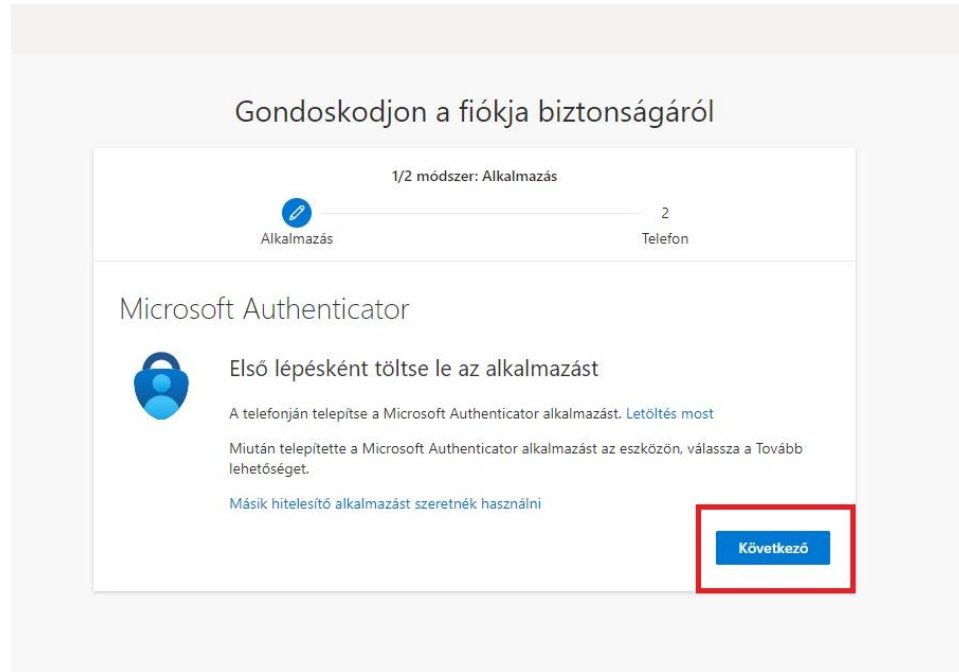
Gondoskodjon a fiókja biztonságáról

1/2 módszer: Alkalmazás

Alkalmazás

2
Telefon

Microsoft Authenticator

Első lépésként töltse le az alkalmazást

A telefonján telepítse a Microsoft Authenticator alkalmazást. Letöltés most

Miután telepítette a Microsoft Authenticator alkalmazást az eszközön, válassza a Tovább lehetőséget.

Másik hitelesítő alkalmazást szeretnék használni

Következő